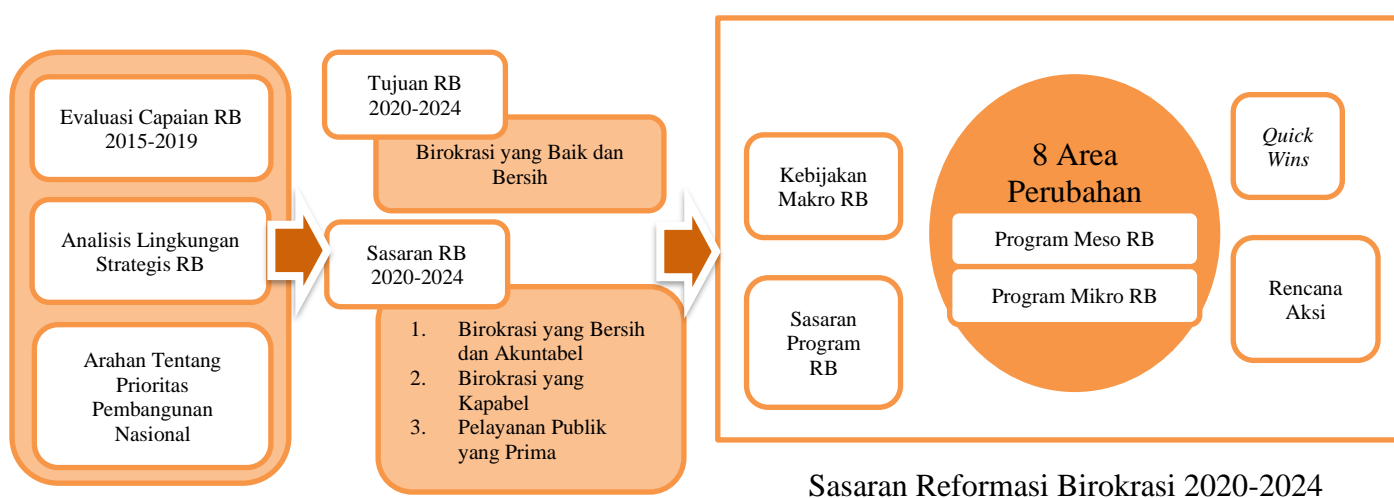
Evaluasi Capaian RB 2015-2019

Analisis Lingkungan Strategis RB

Arahan Tentang Prioritas Pembangunan Nasional

Tujuan RB 2020-2024

Birokrasi yang Baik dan Bersih

Sasaran RB 2020-2024

1. Birokrasi yang Bersih dan Akuntabel
2. Birokrasi yang Kapabel
3. Pelayanan Publik yang Prima

Kebijakan Makro RB

Sasaran Program RB

8 Area Perubahan

Program Meso RB

Program Mikro RB

*Quick Wins*

Rencana Aksi

Sasaran Reformasi Birokrasi 2020-2024